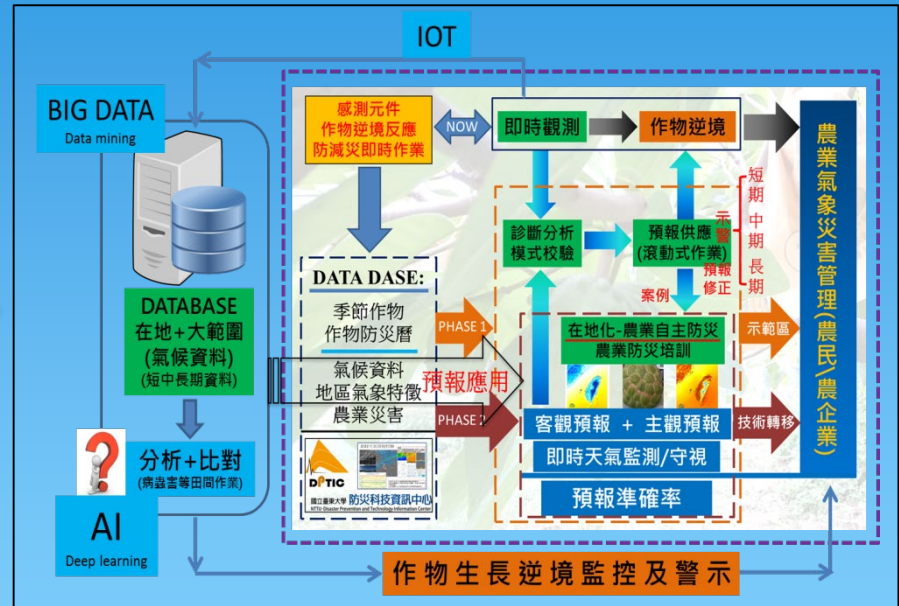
IOT

BIG DATA
Data mining

DATABASE
在地+大範圍
(氣候資料)
(短中長期資料)

分析+比對
(病蟲害等田間作業)

AI
Deep learning

感測元件
作物逆境反應
防減災即時作業

NOW

即時觀測

作物逆境

農業氣象災害管理(農民/農企業)

診斷分析
模式校驗

預報供應
(滾動式作業)

示警

短期
中期
長期

預報修正

案例

DATA DASE:
季節作物
作物防災曆
氣候資料
地區氣象特徵
農業災害

PHASE 1

PHASE 1

預報應用

在地化-農業自主防災
農業防災培訓

示範區

客觀預報 + 主觀預報

技術轉移

即時天氣監測/守視

預報準確率

DPTIC
國立臺灣大學 防災科技資訊中心
NTU Disaster Prevention and Technology Information Center

作物生長逆境監控及警示